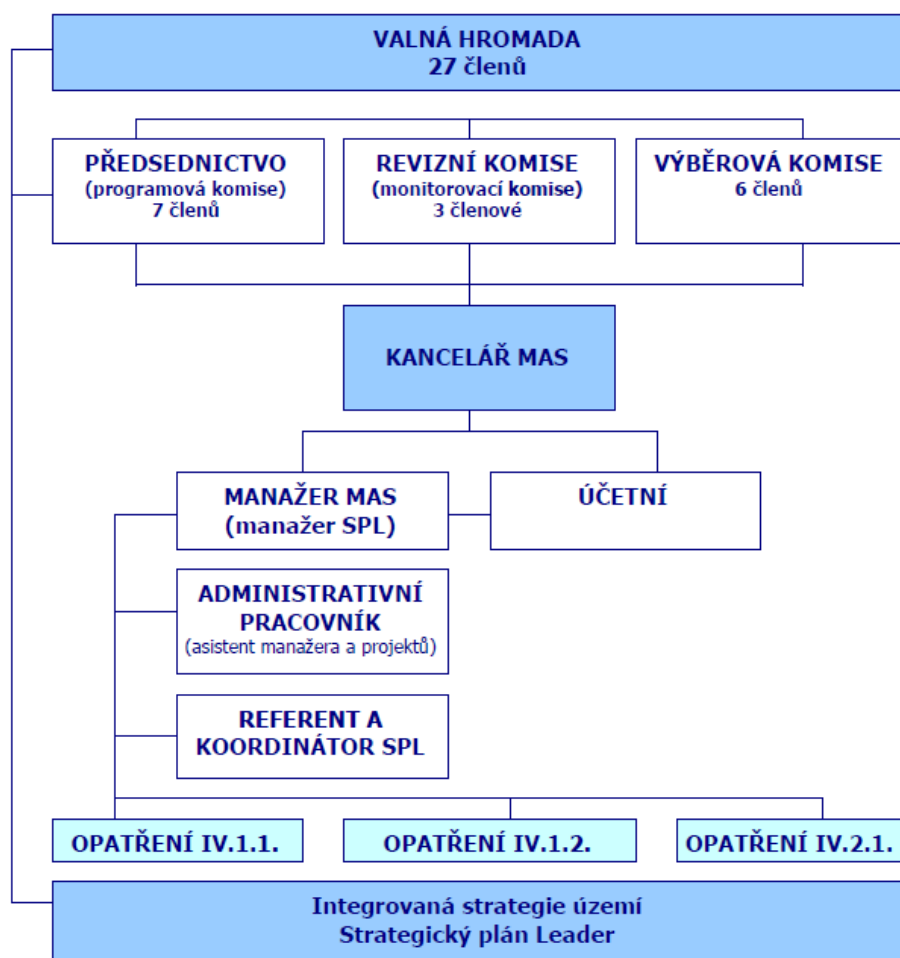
VALNÁ HROMADA
27 členů

PŘEDSEDNICTVO
(programová komise)
7 členů

REVIZNÍ KOMISE
(monitorovací komise)
3 členové

VÝBĚROVÁ KOMISE
6 členů

KANCELÁŘ MAS

MANAŽER MAS
(manažer SPL)

ÚČETNÍ

ADMINISTRATIVNÍ PRACOVNÍK
(asistent manažera a projektů)

REFERENT A KOORDINÁTOR SPL

OPATŘENÍ IV.1.1.

OPATŘENÍ IV.1.2.

OPATŘENÍ IV.2.1.

Integrovaná strategie území
Strategický plán Leader